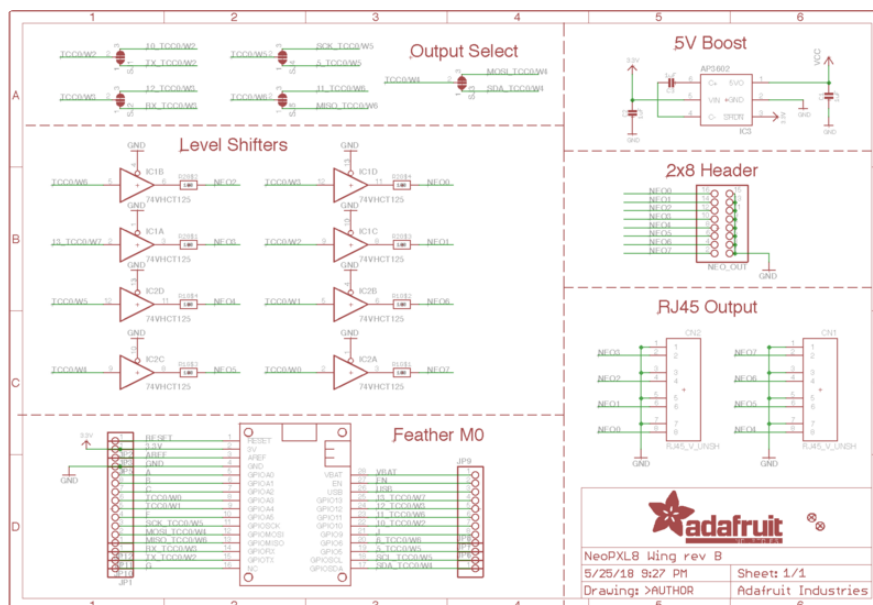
1 2 3 4 5 6

A

B

C

D

Output Select

TCC0/W2 10_TCC0/W2
TX_TCC0/W2
TCC0/W3 12_TCC0/W3
RX_TCC0/W3
TCC0/W5 SCK_TCC0/W5
5_TCC0/W5
TCC0/W7 11_TCC0/W7
MISO_TCC0/W6
TCC0/W4 MOSI_TCC0/W4
SDA_TCC0/W4

5V Boost

3.3V
AP3602
C+ 5VO
VIN GND
C- SHDN
IC3
VCC
GND GND GND

Level Shifters

GND
TCC0/W6 IC1B NEO2
74VHCT125
TCC0/W3 IC1D NEO0
74VHCT125
13_TCC0/W7 IC1A NEO3
74VHCT125
TCC0/W2 IC1C NEO1
74VHCT125
TCC0/W5 IC2D NEO4
74VHCT125
TCC0/W1 IC2B NEO6
74VHCT125
TCC0/W4 IC2C NEO5
74VHCT125
TCC0/W0 IC2A NEO7
74VHCT125

2x8 Header

NEO0
NEO1
NEO2
NEO3
NEO4
NEO5
NEO6
NEO7
NEO_OUT
GND

RJ45 Output

CN2 CN1
NEO3 NEO7
NEO2 NEO6
NEO1 NEO5
NEO0 NEO4
RJ45_V_UNSH RJ45_V_UNSH
GND GND

Feather M0

3.3V
RESET
3.3V
AREF
GND
A
B
C
D
E
TCC0/W0
TCC0/W1
SCK_TCC0/W5
MOSI_TCC0/W4
MISO_TCC0/W6
RX_TCC0/W3
TX_TCC0/W2
D
JP1
GND

RESET
3V
AREF
GND
GPIOA0
GPIOA1
GPIOA2
GPIOA3
GPIOA4
GPIOA5
GPIOSCK
GPIOMOSI
GPIOMISO
GPIORX
GPIOTX
NC

VBAT
EN
USB
GPIO13
GPIO12
GPIO11
GPIO10
GPIO9
GPIO6
GPIO5
SCL
SDA

JP9
VBAT
EN
USB
13_TCC0/W7
12_TCC0/W3
11_TCC0/W5
10_TCC0/W2
6_TCC0/W5
5_TCC0/W5
SCL_TCC0/W5
SDA_TCC0/W4

adafruit

NeoPXL8 Wing rev B
5/25/18 9:27 PM Sheet: 1/1
Drawing: >AUTHOR Adafruit Industries